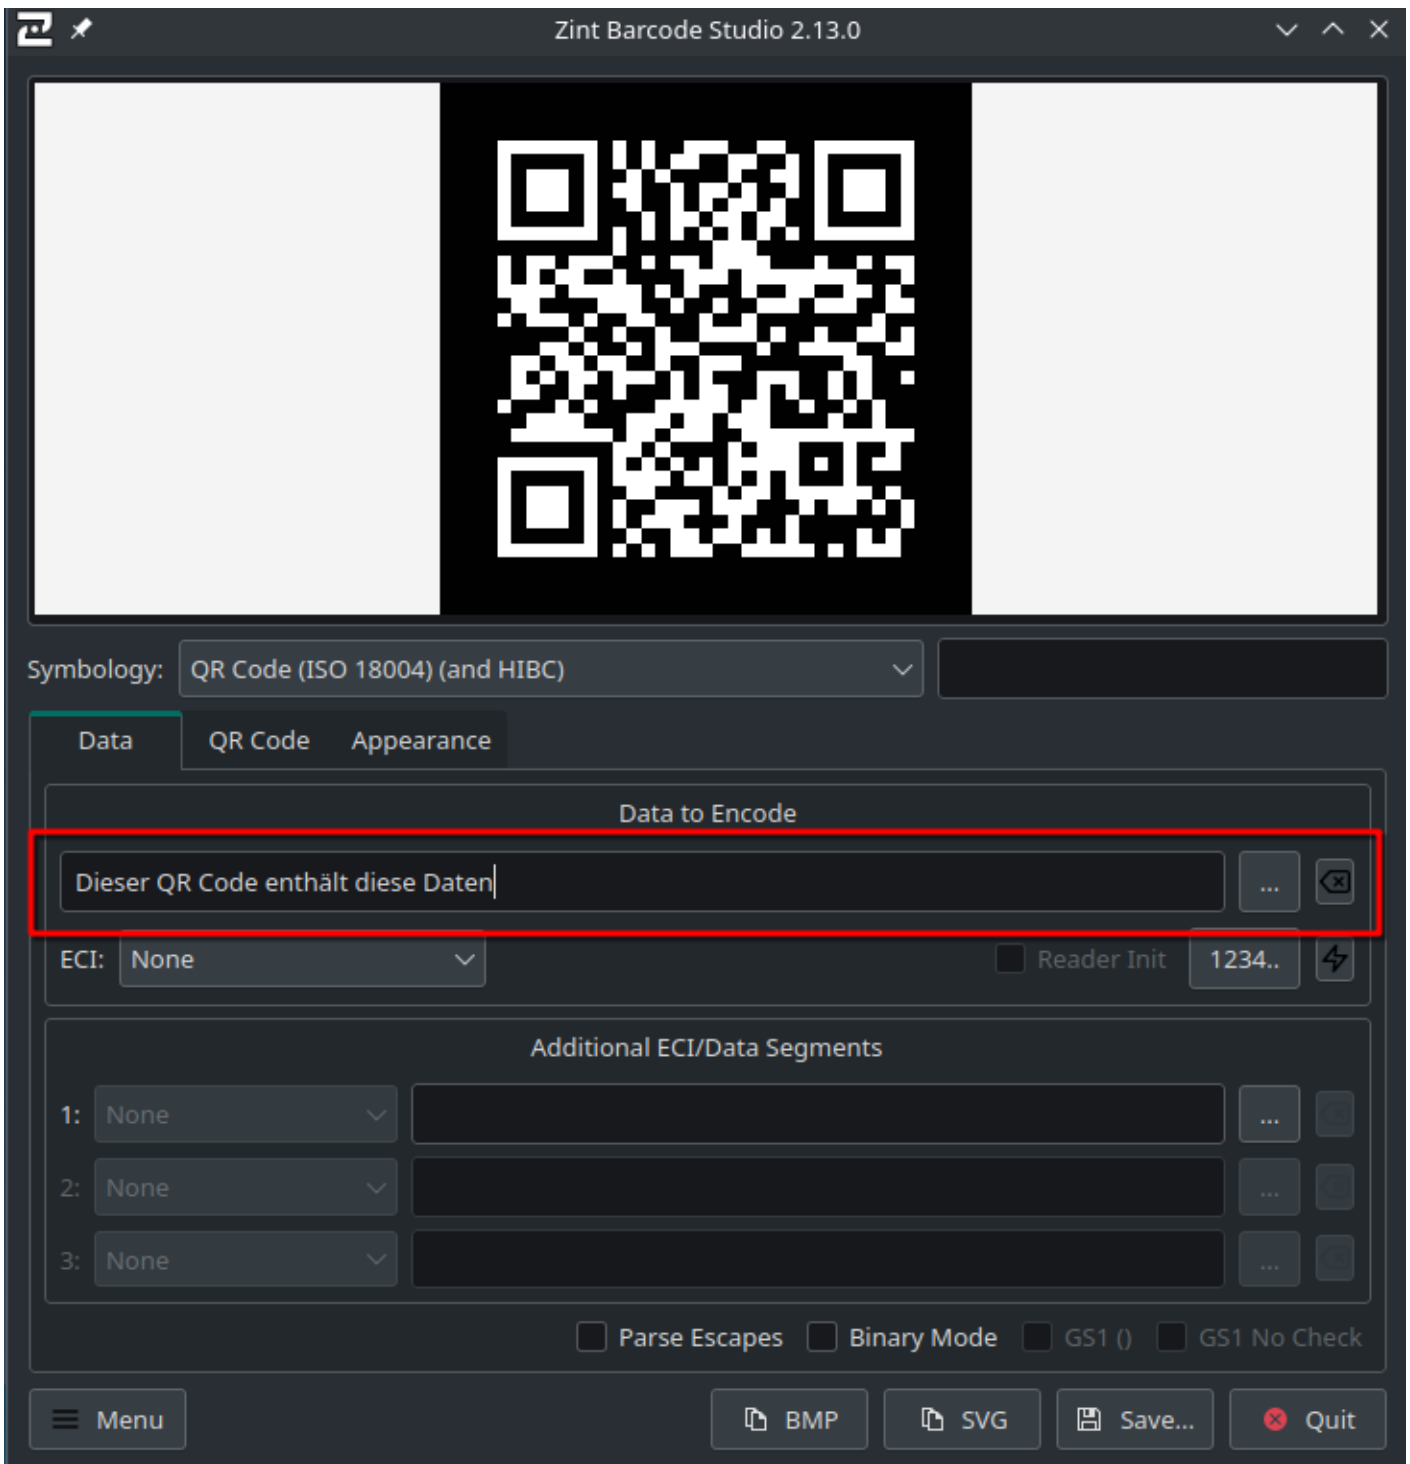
Zint Barcode Studio 2.13.0

Symbology: QR Code (ISO 18004) (and HIBC)

Data
QR Code
Appearance

Data to Encode

Dieser QR Code enthält diese Daten
...

ECI: None
Reader Init
1234..

Additional ECI/Data Segments

1: None
...
2: None
...
3: None
...

Parse Escapes
Binary Mode
GS1 ()
GS1 No Check

Menu
BMP
SVG
Save...
Quit